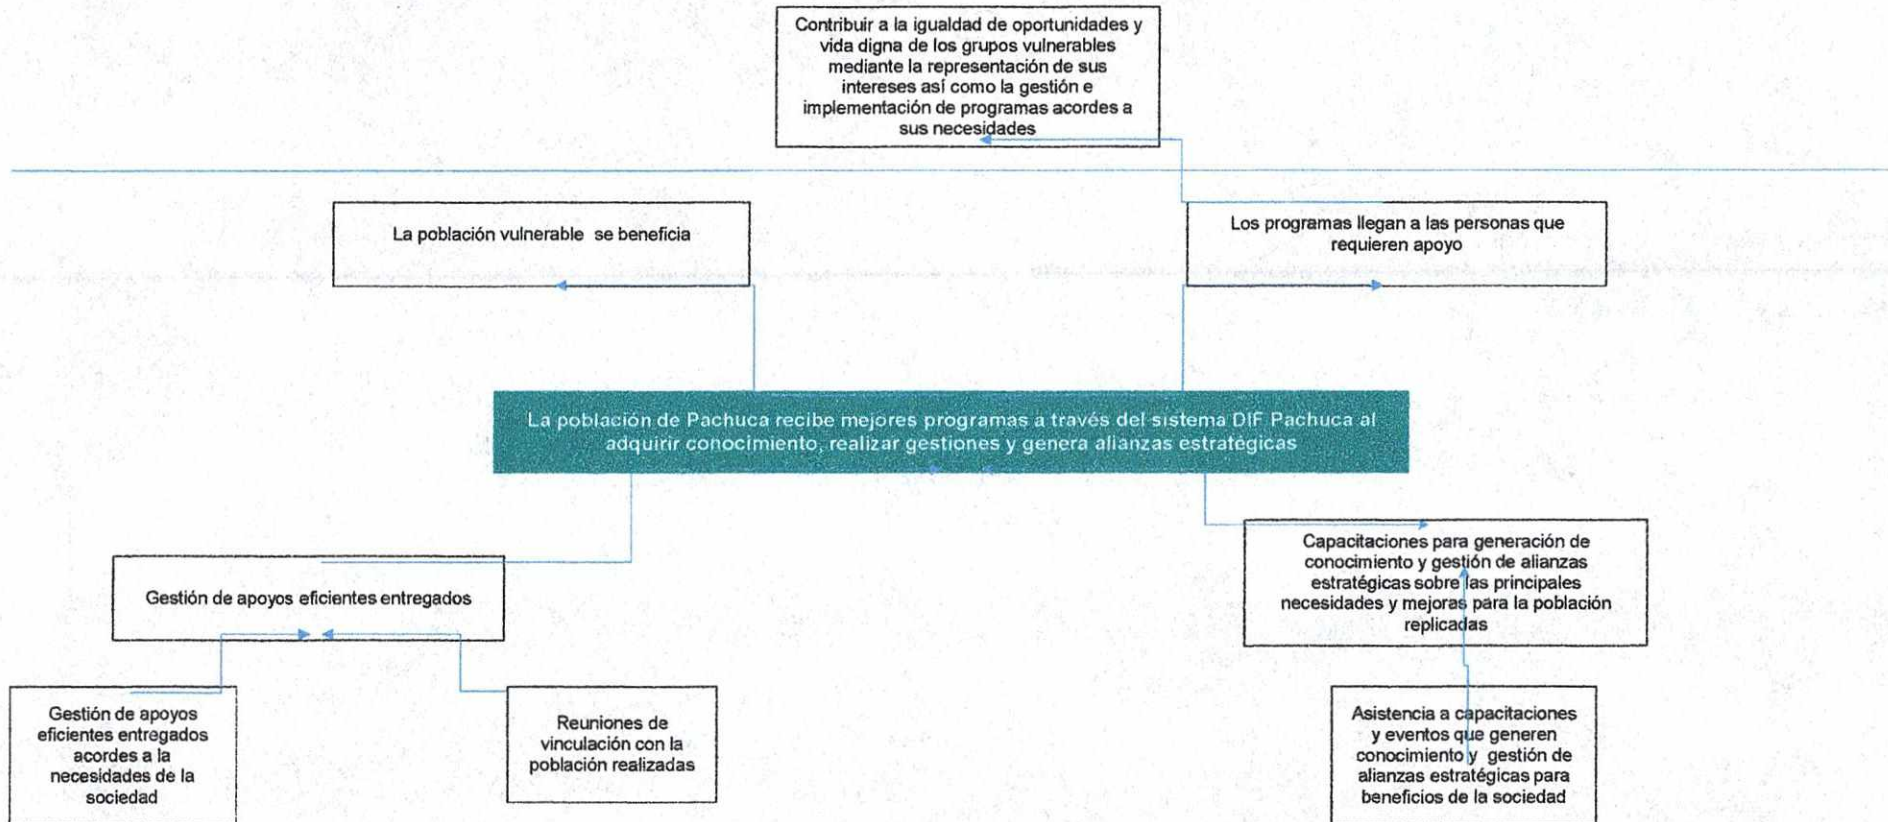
Contribuir a la igualdad de oportunidades y vida digna de los grupos vulnerables mediante la representación de sus intereses así como la gestión e implementación de programas acordes a sus necesidades

La población vulnerable se beneficia

Los programas llegan a las personas que requieren apoyo

La población de Pachuca recibe mejores programas a través del sistema DIF Pachuca al adquirir conocimiento, realizar gestiones y genera alianzas estratégicas

Gestión de apoyos eficientes entregados

Capacitaciones para generación de conocimiento y gestión de alianzas estratégicas sobre las principales necesidades y mejoras para la población replicadas

Gestión de apoyos eficientes entregados acordes a la necesidades de la sociedad

Reuniones de vinculación con la población realizadas

Asistencia a capacitaciones y eventos que generen conocimiento y gestión de alianzas estratégicas para beneficios de la sociedad